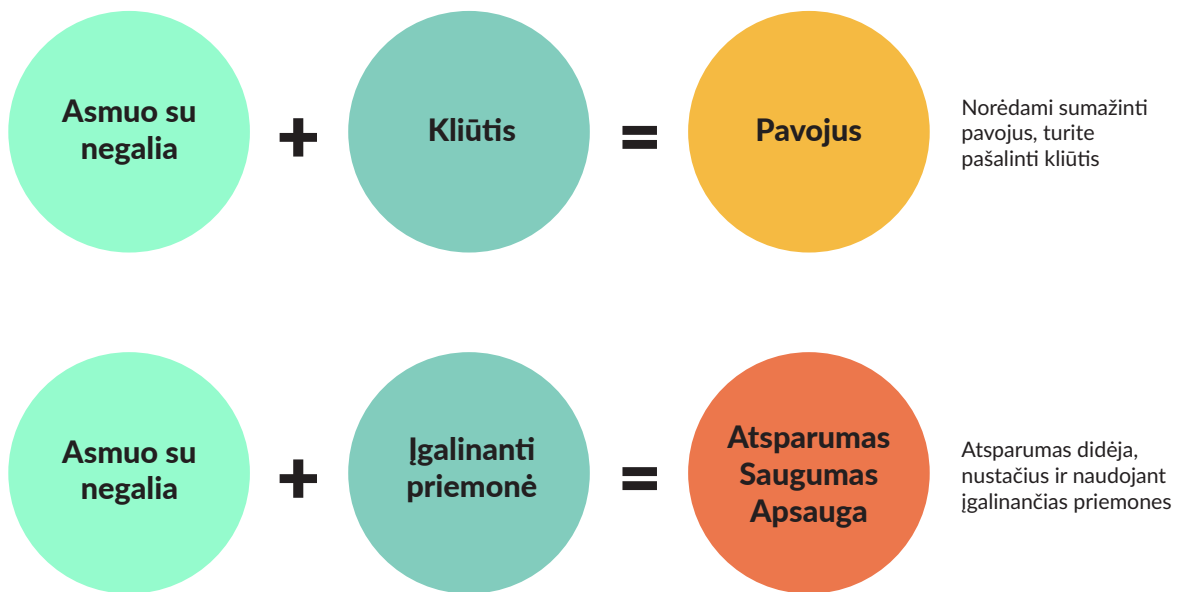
Asmuo su negalia + Kliūtis = Pavojus

Norėdami sumažinti pavojus, turite pašalinti kliūtis

Asmuo su negalia + Įgalinanti priemonė = Atsparumas Saugumas Apsauga

Atsparumas didėja, nustačius ir naudojant įgalinančias priemones